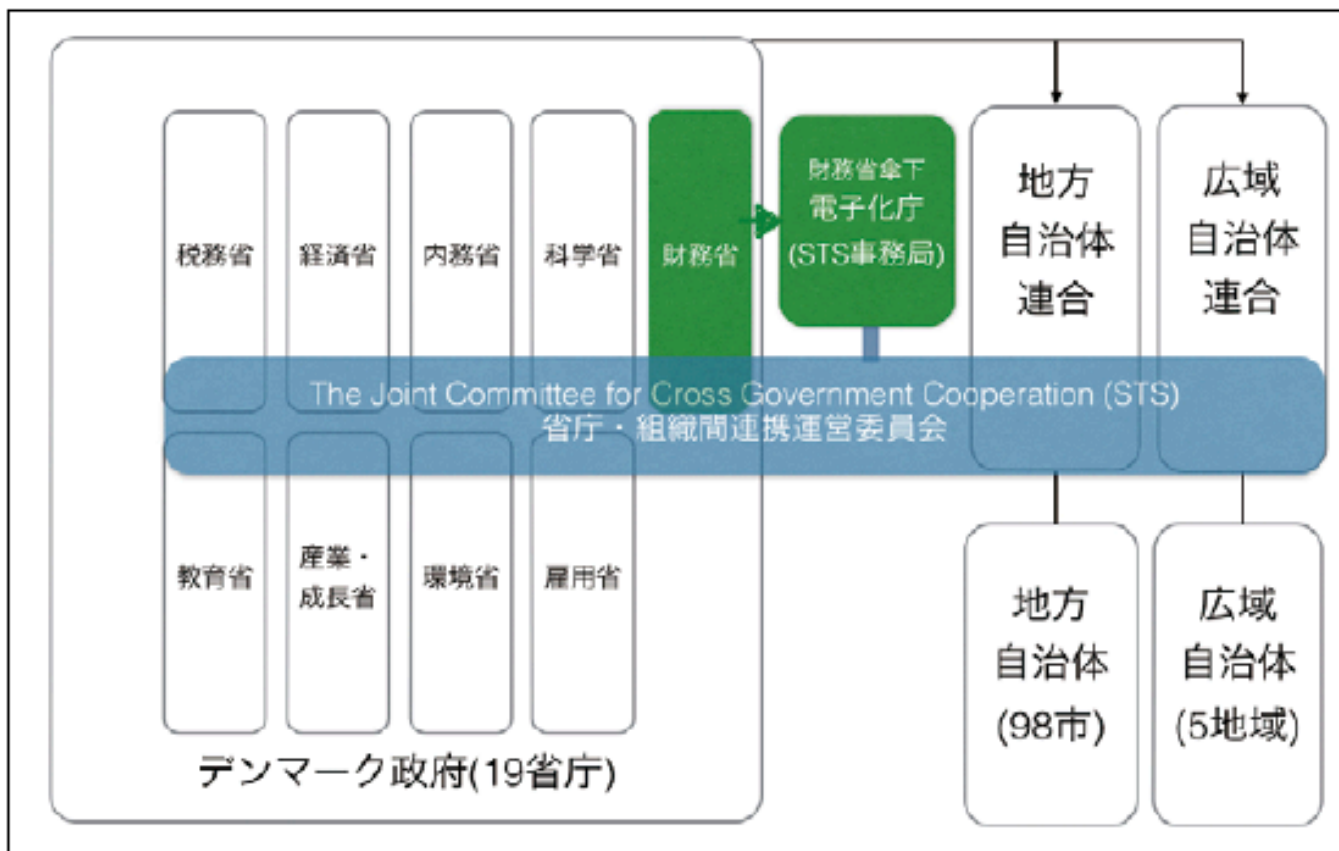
税務省

経済省

内務省

科学省

財務省

財務省傘下 電子化庁 (STS事務局)

地方 自治体 連合

広域 自治体 連合

The Joint Committee for Cross Government Cooperation (STS)
省庁・組織間連携運営委員会

教育省

産業・成長省

環境省

雇用省

地方 自治体 (98市)

広域 自治体 (5地域)

デンマーク政府(19省庁)